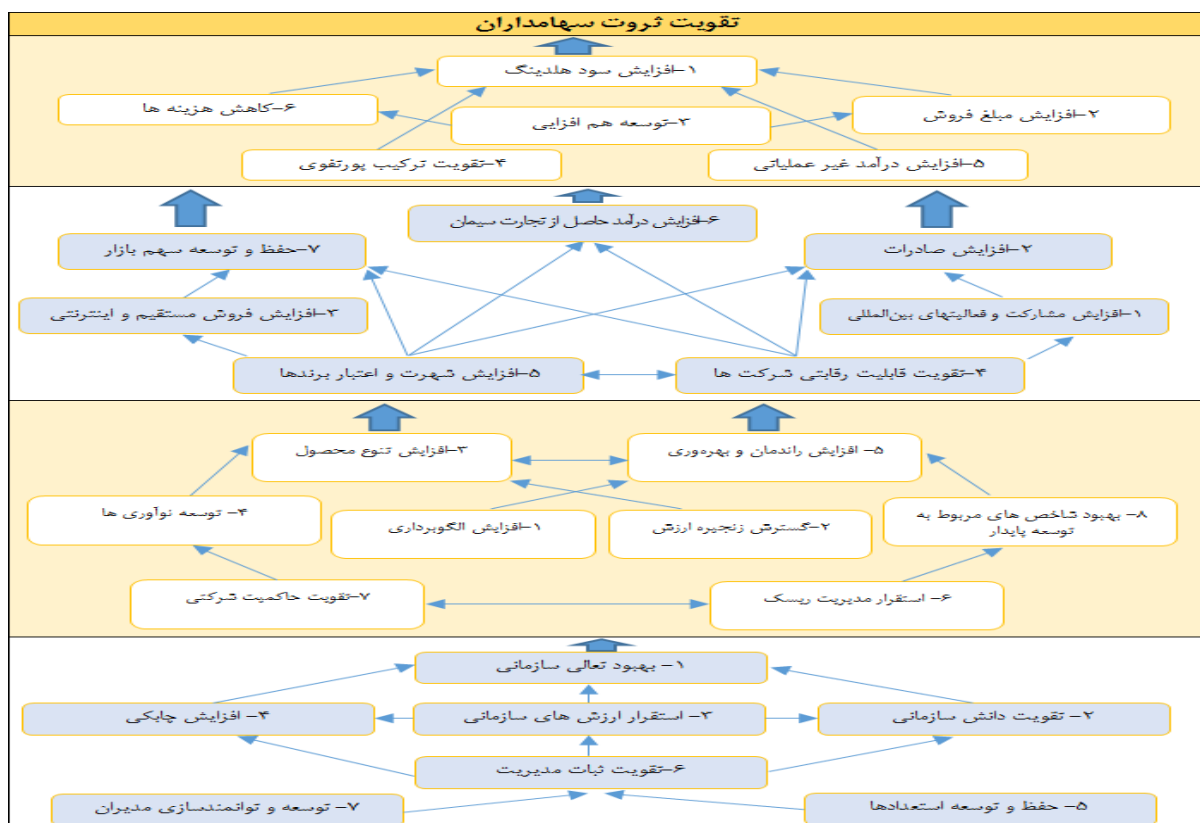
تقویت ثروت سهامداران

۱-افزایش سود هلدینگ

۶-کاهش هزینه ها

۳-توسعه هم افزایی

۲-افزایش مبلغ فروش

۴-تقویت ترکیب پورتفوی

۵-افزایش درآمد غیر عملیاتی

۶-افزایش درآمد حاصل از تجارت سیمان

۷-حفظ و توسعه سهم بازار

۲-افزایش صادرات

۳-افزایش فروش مستقیم و اینترنتی

۱-افزایش مشارکت و فعالیتهای بین‌المللی

۵-افزایش شهرت و اعتبار برندها

۴-تقویت قابلیت رقابتی شرکت ها

۳-افزایش تنوع محصول

۵- افزایش راندمان و بهره‌وری

۴- توسعه نوآوری ها

۱-افزایش الگوبرداری

۲-گسترش زنجیره ارزش

۸- بهبود شاخص های مربوط به توسعه پایدار

۷-تقویت حاکمیت شرکتی

۶- استقرار مدیریت ریسک

۱- بهبود تعالی سازمانی

۴- افزایش چابکی

۳- استقرار ارزش های سازمانی

۲- تقویت دانش سازمانی

۶-تقویت ثبات مدیریت

۷- توسعه و توانمندسازی مدیران

۵- حفظ و توسعه استعدادها